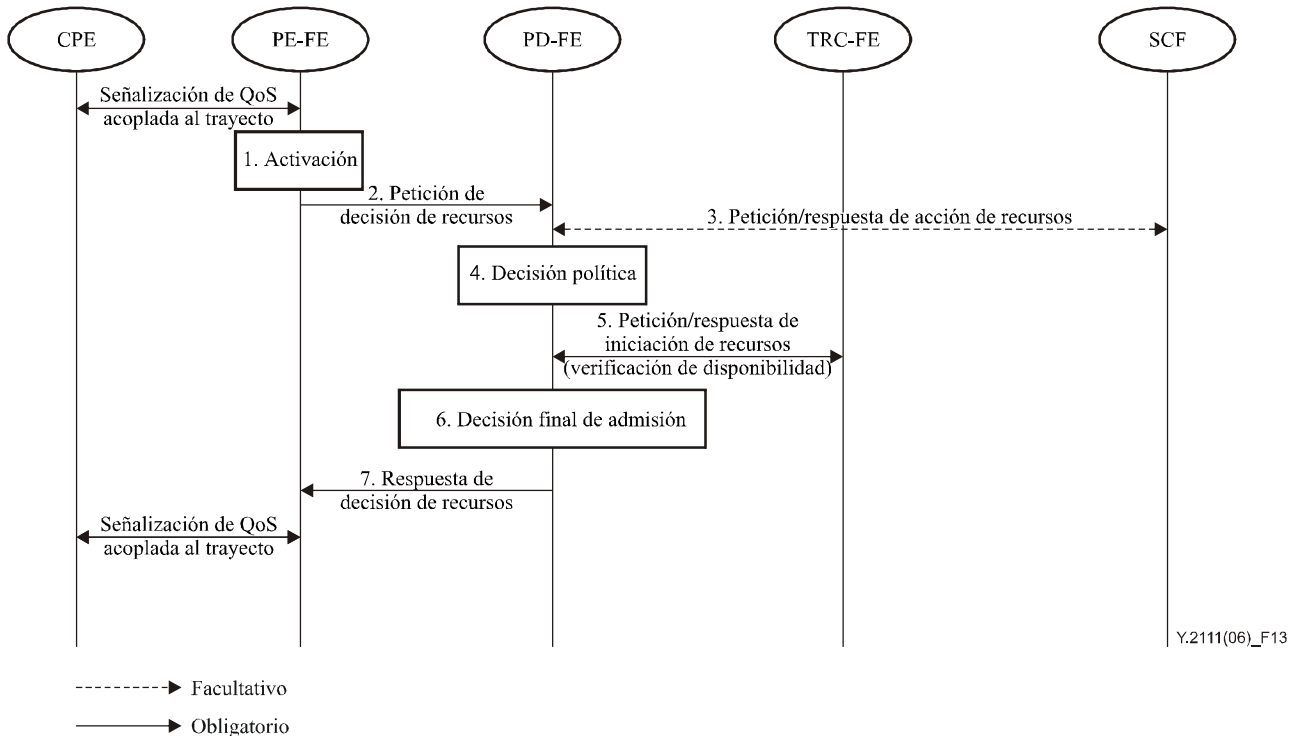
CPE

PE-FE

PD-FE

TRC-FE

SCF

Señalización de QoS acoplada al trayecto

1. Activación

2. Petición de decisión de recursos

3. Petición/respuesta de acción de recursos

4. Decisión política

5. Petición/respuesta de iniciación de recursos (verificación de disponibilidad)

6. Decisión final de admisión

7. Respuesta de decisión de recursos

Señalización de QoS acoplada al trayecto

Y.2111(06)_F13

Facultativo

Obligatorio